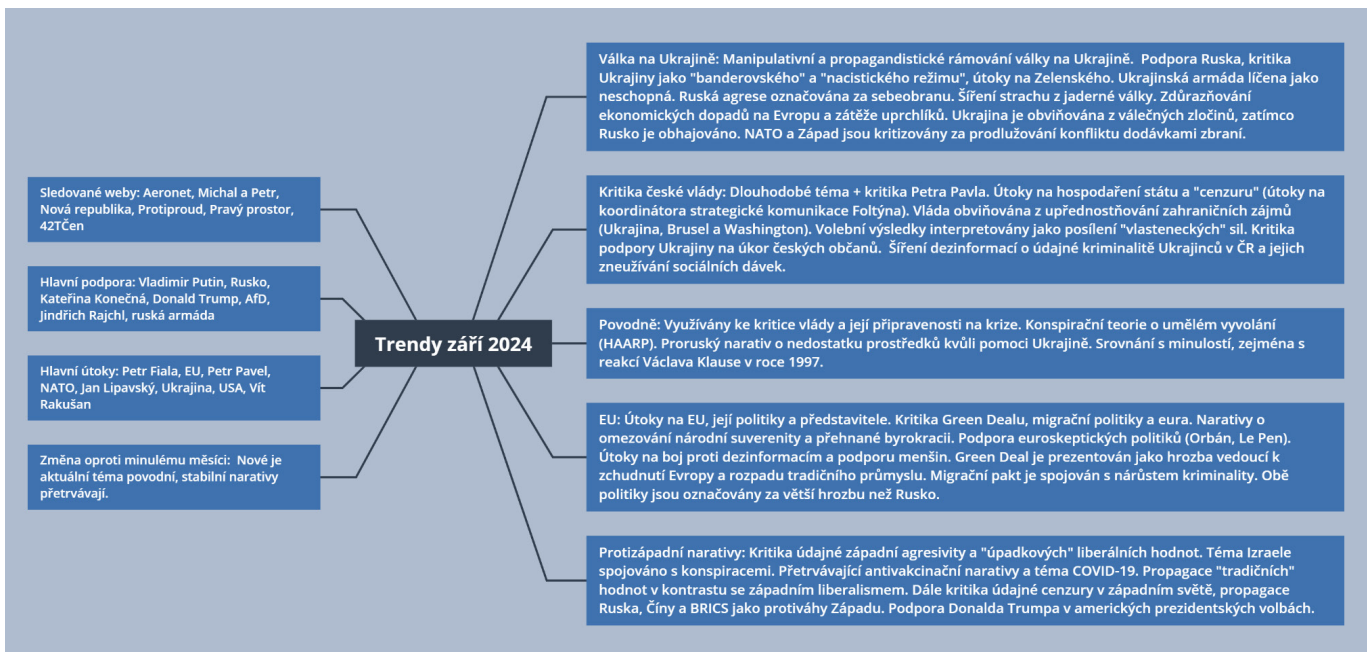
Trendy září 2024

Sledované weby: Aeronet, Michal a Petr, Nová republika, Protiproud, Pravý prostor, 42TČen

Hlavní podpora: Vladimir Putin, Rusko, Kateřina Konečná, Donald Trump, AfD, Jindřich Rajchl, ruská armáda

Hlavní útoky: Petr Fiala, EU, Petr Pavel, NATO, Jan Lipavský, Ukrajina, USA, Vít Rakušan

Změna oproti minulému měsíci: Nové je aktuální téma povodní, stabilní narativy přetrvávají.

Válka na Ukrajině: Manipulativní a propagandistické rámování války na Ukrajině. Podpora Ruska, kritika Ukrajiny jako "banderovského" a "nacistického režimu", útoky na Zelenského. Ukrajinská armáda líčena jako neschopná. Ruská agrese označována za sebeobranu. Šíření strachu z jaderné války. Zdůrazňování ekonomických dopadů na Evropu a zátěže uprchlíků. Ukrajina je obviňována z válečných zločinů, zatímco Rusko je obhajováno. NATO a Západ jsou kritizovány za prodlužování konfliktu dodávkami zbraní.

Kritika české vlády: Dlouhodobé téma + kritika Petra Pavla. Útoky na hospodaření státu a "cenzuru" (útoky na koordinátora strategické komunikace Foltýna). Vláda obviňována z upřednostňování zahraničních zájmů (Ukrajina, Brusel a Washington). Volební výsledky interpretovány jako posílení "vlasteneckých" sil. Kritika podpory Ukrajiny na úkor českých občanů. Šíření dezinformací o údajné kriminalitě Ukrajinců v ČR a jejich zneužívání sociálních dávek.

Povodně: Využívány ke kritice vlády a její připravenosti na krize. Konspirační teorie o umělém vyvolání (HAARP). Proruský narativ o nedostatku prostředků kvůli pomoci Ukrajině. Srovnání s minulostí, zejména s reakcí Václava Klause v roce 1997.

EU: Útoky na EU, její politiky a představitele. Kritika Green Dealu, migrační politiky a eura. Narativy o omezování národní suverenity a přehnané byrokracii. Podpora euroskeptických politiků (Orbán, Le Pen). Útoky na boj proti dezinformacím a podporu menšin. Green Deal je prezentován jako hrozba vedoucí k zchudnutí Evropy a rozpadu tradičního průmyslu. Migrační pakt je spojován s nárůstem kriminality. Obě politiky jsou označovány za větší hrozbu než Rusko.

Protizápadní narativy: Kritika údajné západní agresivity a "úpadkových" liberálních hodnot. Téma Izraele spojováno s konspiracemi. Přetrvávající antivakcinační narativy a téma COVID-19. Propagace "tradičních" hodnot v kontrastu se západním liberalismem. Dále kritika údajné cenzury v západním světě, propagace Ruska, Číny a BRICS jako protiváhy Západu. Podpora Donalda Trumpa v amerických prezidentských volbách.